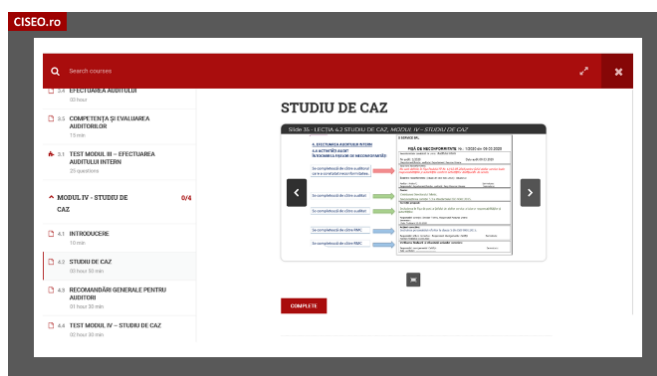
CISEO.ro

Search courses

3.4 EFECTUAREA AUDITULUI
30 hour

3.5 COMPETENȚA ȘI EVALUAREA AUDITORILOR
10 min

3.1 TEST MODUL III – EFECTUAREA AUDITULUI INTERN
25 questions

MODUL IV - STUDIU DE CAZ 0/4

4.1 INTRODUCERE
10 min

4.2 STUDIU DE CAZ
30 hour 30 min

4.3 RECOMANDĂRI GENERALE PENTRU AUDITORI
30 hour 30 min

4.4 TEST MODUL IV – STUDIU DE CAZ
30 hour 30 min

STUDIU DE CAZ

Slide 35 - LECTIA 4.2 STUDIU DE CAZ, MODUL IV - STUDIU DE CAZ

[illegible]

COMPLETE